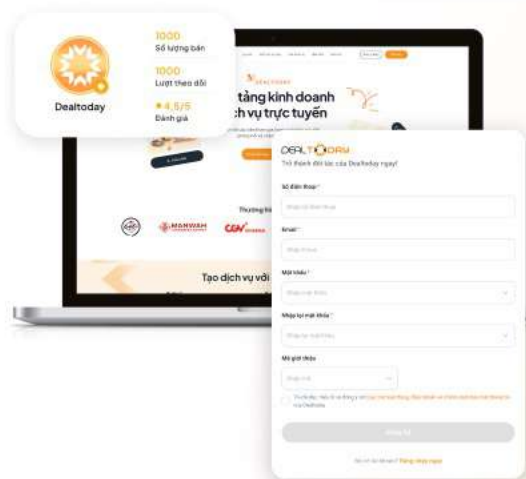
Dealtoday

1000
Số lượng bán

1000
Lượt theo dõi

★ 4,5/5
Đánh giá

tảng kinh doanh
ch vụ trực tuyến

Thương hi

MANWAH

CGV

Tạo dịch vụ với

DEALTODAY
Trở thành đối tác của Dealtoday ngay!

Số điện thoại *
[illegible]

Email *
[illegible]

Mật khẩu *
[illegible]

Nhập lại mật khẩu *
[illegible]

Mã giới thiệu
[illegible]

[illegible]

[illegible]

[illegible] Đăng nhập ngay